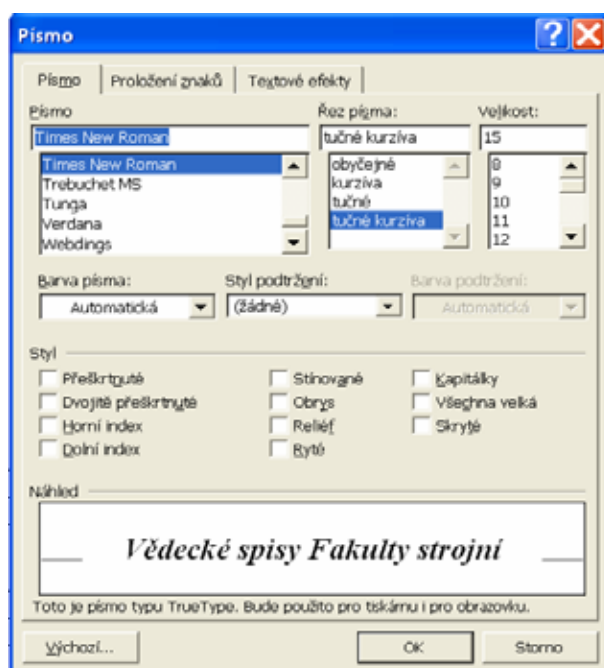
Písmo

Písmo | Proložení znaků | Textové efekty

Písmo
Times New Roman
Times New Roman
Trebuchet MS
Tunga
Verdana
Webdings

Řez písma:
tučné kurzíva
obyčejné
kurzíva
tučné
tučné kurzíva

Velikost:
15
8
9
10
11
12

Barva písma:
Automatická

Styl podtržení:
(žádné)

Barva podtržení:
Automatická

Styl
Přeškrtnuté
Dvojitě přeškrtnuté
Horní index
Dolní index
Stínované
Obrys
Reliéf
Ryté
Kapitálky
Všechna velká
Skryté

Náhled
Vědecké spisy Fakulty strojní

Toto je písmo typu TrueType. Bude použito pro tiskárnu i pro obrazovku.

Výchozí... | OK | Storno